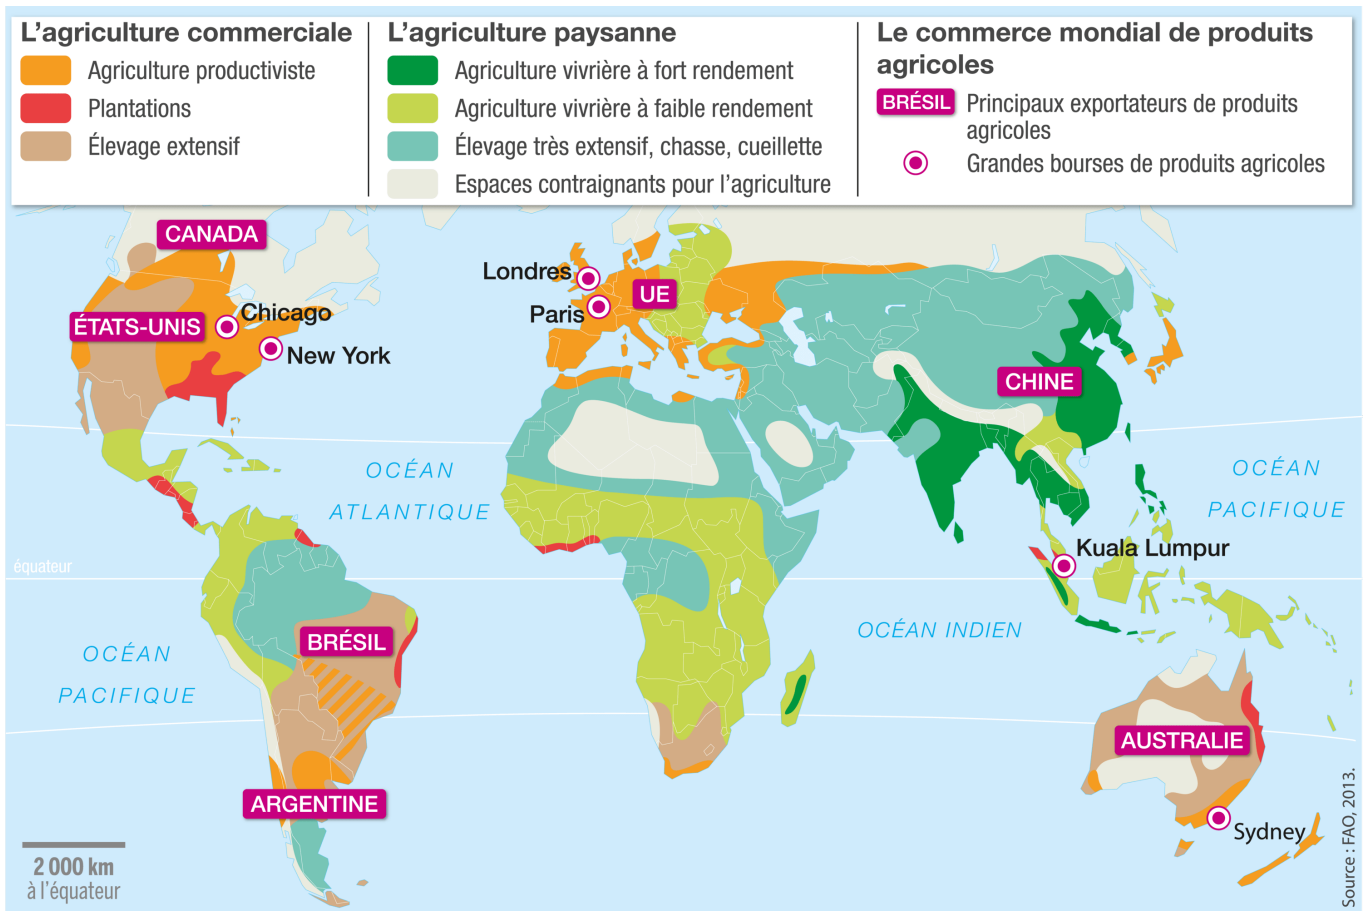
L'agriculture commerciale
Agriculture productiviste
Plantations
Élevage extensif

L'agriculture paysanne
Agriculture vivrière à fort rendement
Agriculture vivrière à faible rendement
Élevage très extensif, chasse, cueillette
Espaces contraignants pour l'agriculture

Le commerce mondial de produits agricoles
BRÉSIL Principaux exportateurs de produits agricoles
Grandes bourses de produits agricoles

CANADA
ÉTATS-UNIS
Chicago
New York
Londres
Paris
UE
CHINE
OCÉAN ATLANTIQUE
OCÉAN PACIFIQUE
équateur
Kuala Lumpur
OCÉAN INDIEN
OCÉAN PACIFIQUE
BRÉSIL
ARGENTINE
AUSTRALIE
Sydney
2 000 km à l'équateur
Source : FAO, 2013.